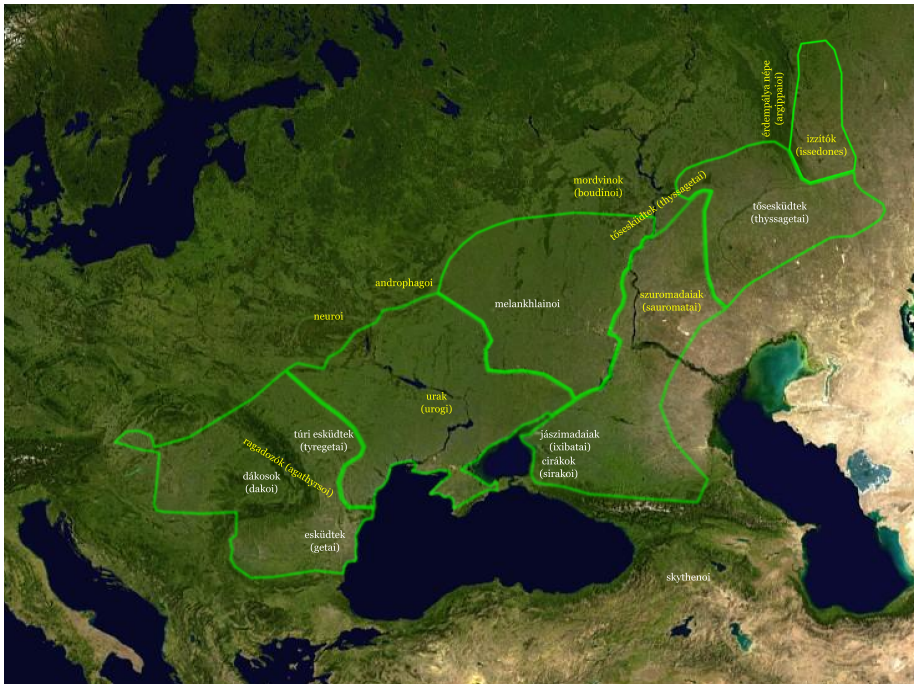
érdemjpálya népe (argippaioi)

izzitók (issedones)

mordvinok (boudinoi)

tőseskűdtek (thyssagetai)

tőseskűdtek (thyssagetai)

androphagoi

melankhlainoi

szuromadaiak (sauromatai)

neuroi

urak (urogi)

túri eskűdtek (tyregetai)

ragadozók (agathyrsoi)

dákosok (dakoi)

eskűdtek (getai)

jászimadaiak (ixibatai)

cirákok (sirakoi)

skythenoi